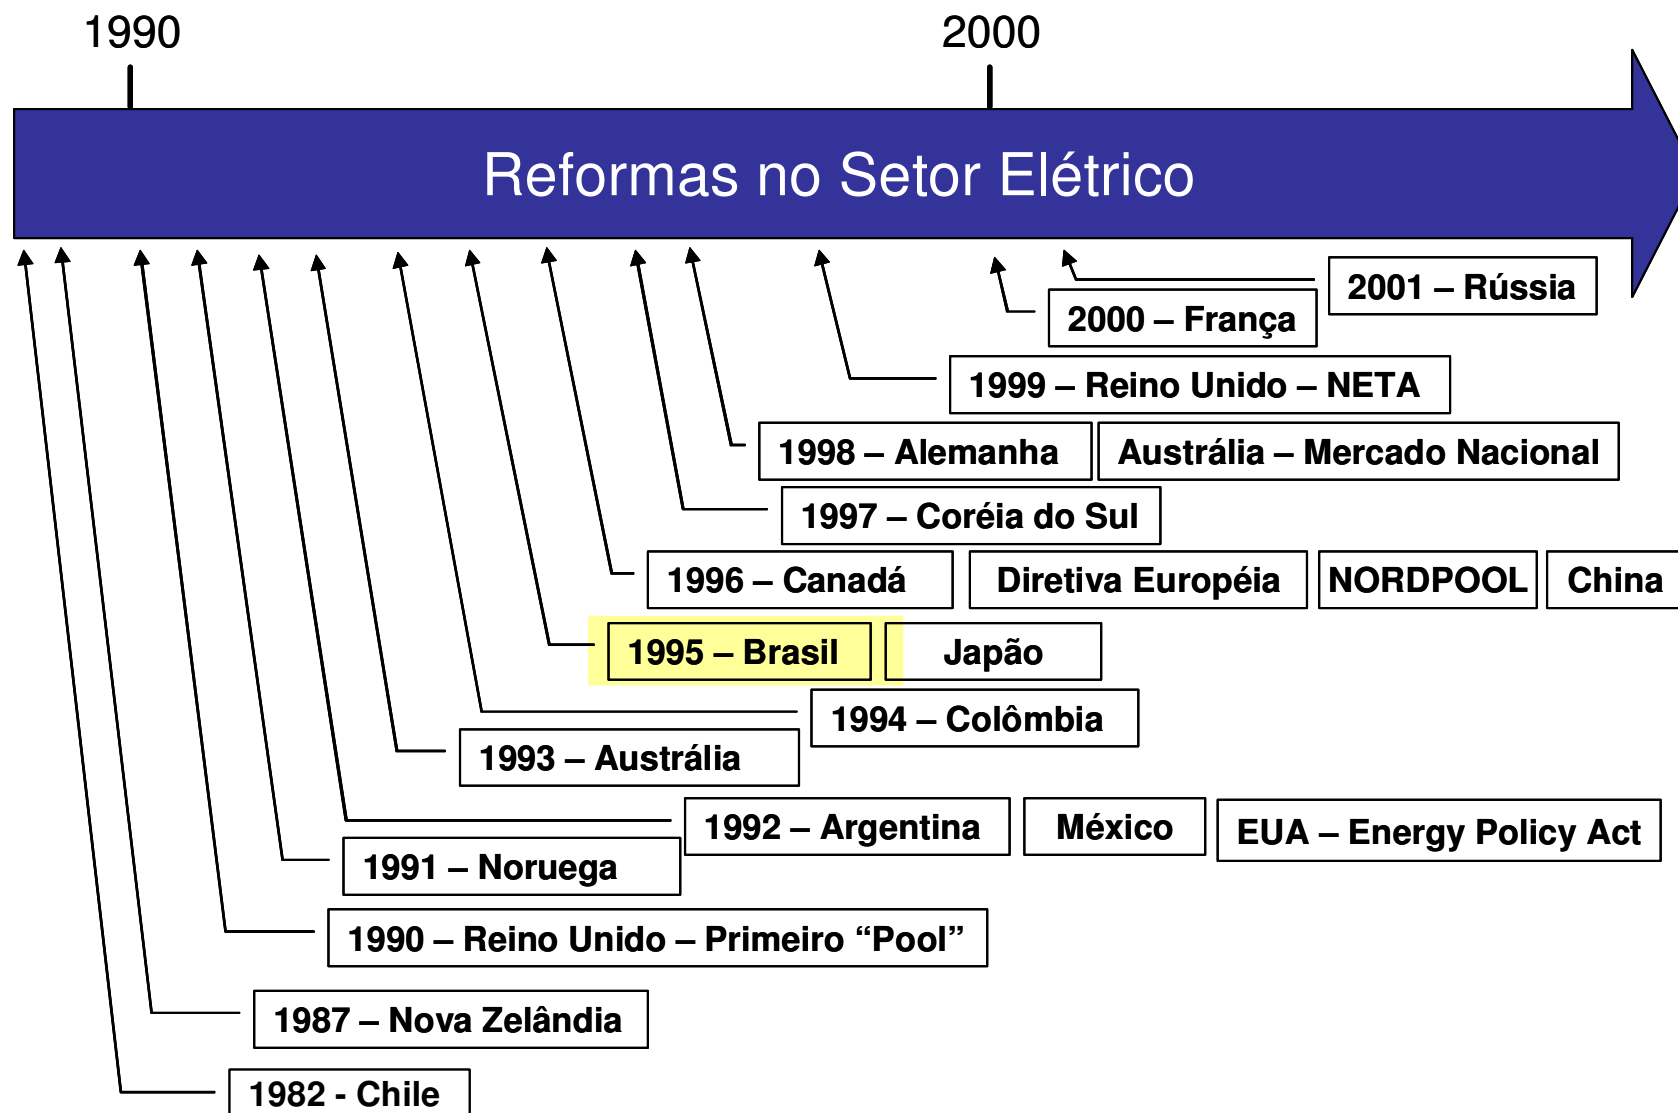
1990

2000

Reformas no Setor Elétrico

2001 – Rússia

2000 – França

1999 – Reino Unido – NETA

1998 – Alemanha

Austrália – Mercado Nacional

1997 – Coréia do Sul

1996 – Canadá

Diretiva Européia

NORDPOOL

China

1995 – Brasil

Japão

1994 – Colômbia

1993 – Austrália

1992 – Argentina

México

EUA – Energy Policy Act

1991 – Noruega

1990 – Reino Unido – Primeiro “Pool”

1987 – Nova Zelândia

1982 - Chile